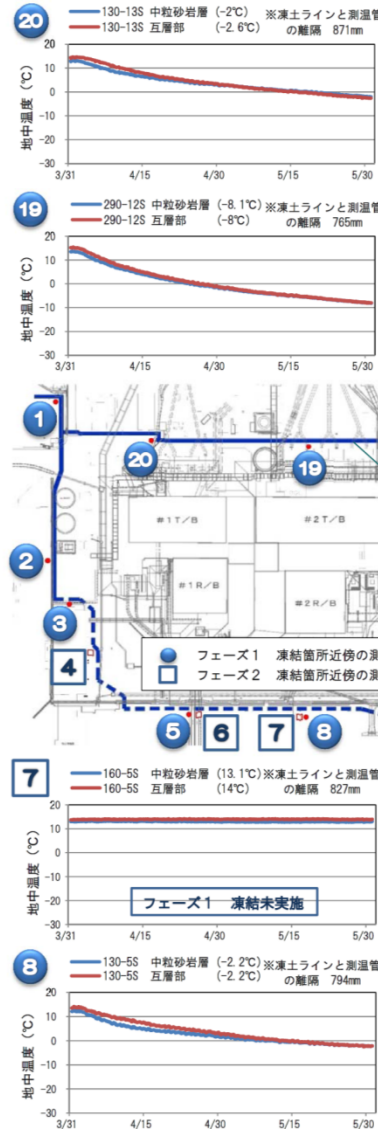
20
130-13S 中粒砂岩層 (-2℃)
130-13S 互層部 (-2.6℃)
※凍土ラインと測温管の離隔 871mm

地中温度 (℃)
20
10
0
-10
-20
-30
3/31 4/15 4/30 5/15 5/30

19
290-12S 中粒砂岩層 (-8.1℃)
290-12S 互層部 (-8℃)
※凍土ラインと測温管の離隔 765mm

地中温度 (℃)
20
10
0
-10
-20
-30
3/31 4/15 4/30 5/15 5/30

1
20
19
#1T/B
#2T/B
2
#1R/B
#2R/B
3
4
フェーズ1 凍結箇所近傍の測
フェーズ2 凍結箇所近傍の測
5
6
7
8

7
160-5S 中粒砂岩層 (13.1℃)
160-5S 互層部 (14℃)
※凍土ラインと測温管の離隔 827mm

地中温度 (℃)
20
10
0
-10
-20
-30
フェーズ1 凍結未実施
3/31 4/15 4/30 5/15 5/30

8
130-5S 中粒砂岩層 (-2.2℃)
130-5S 互層部 (-2.2℃)
※凍土ラインと測温管の離隔 794mm

地中温度 (℃)
20
10
0
-10
-20
-30
3/31 4/15 4/30 5/15 5/30